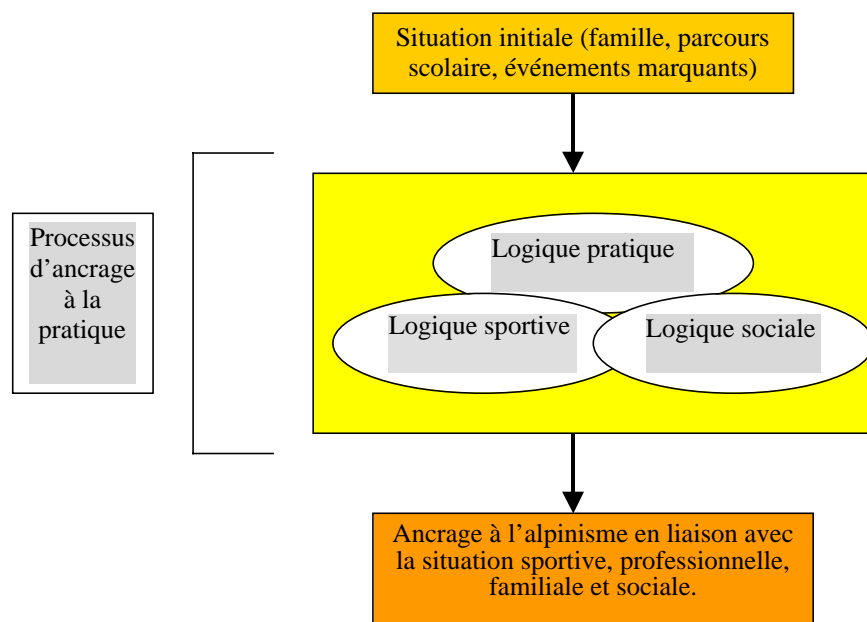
Situation initiale (famille, parcours scolaire, événements marquants)

Processus d'ancrage à la pratique

Logique pratique

Logique sportive

Logique sociale

Ancrage à l'alpinisme en liaison avec la situation sportive, professionnelle, familiale et sociale.